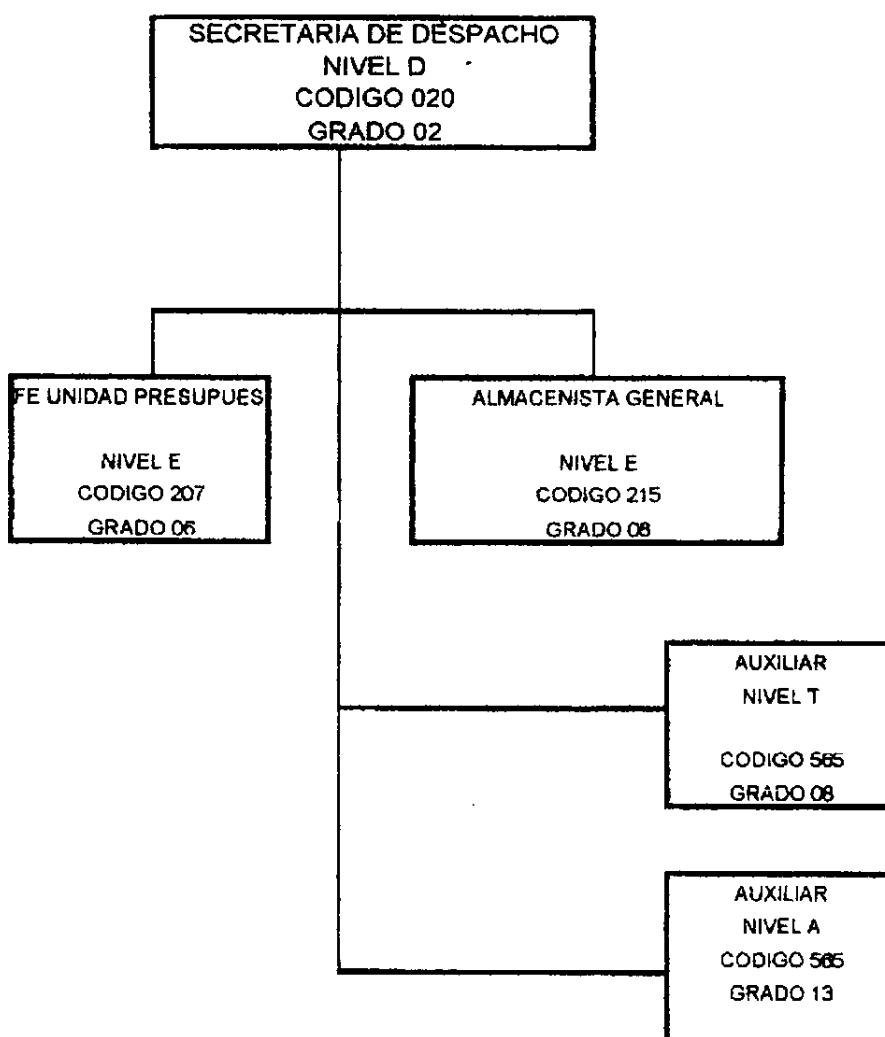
SECRETARIA DE DESPACHO
NIVEL D
CODIGO 020
GRADO 02

FE UNIDAD PRESUPUES
NIVEL E
CODIGO 207
GRADO 06

ALMACENISTA GENERAL
NIVEL E
CODIGO 215
GRADO 08

AUXILIAR
NIVEL T
CODIGO 565
GRADO 08

AUXILIAR
NIVEL A
CODIGO 565
GRADO 13